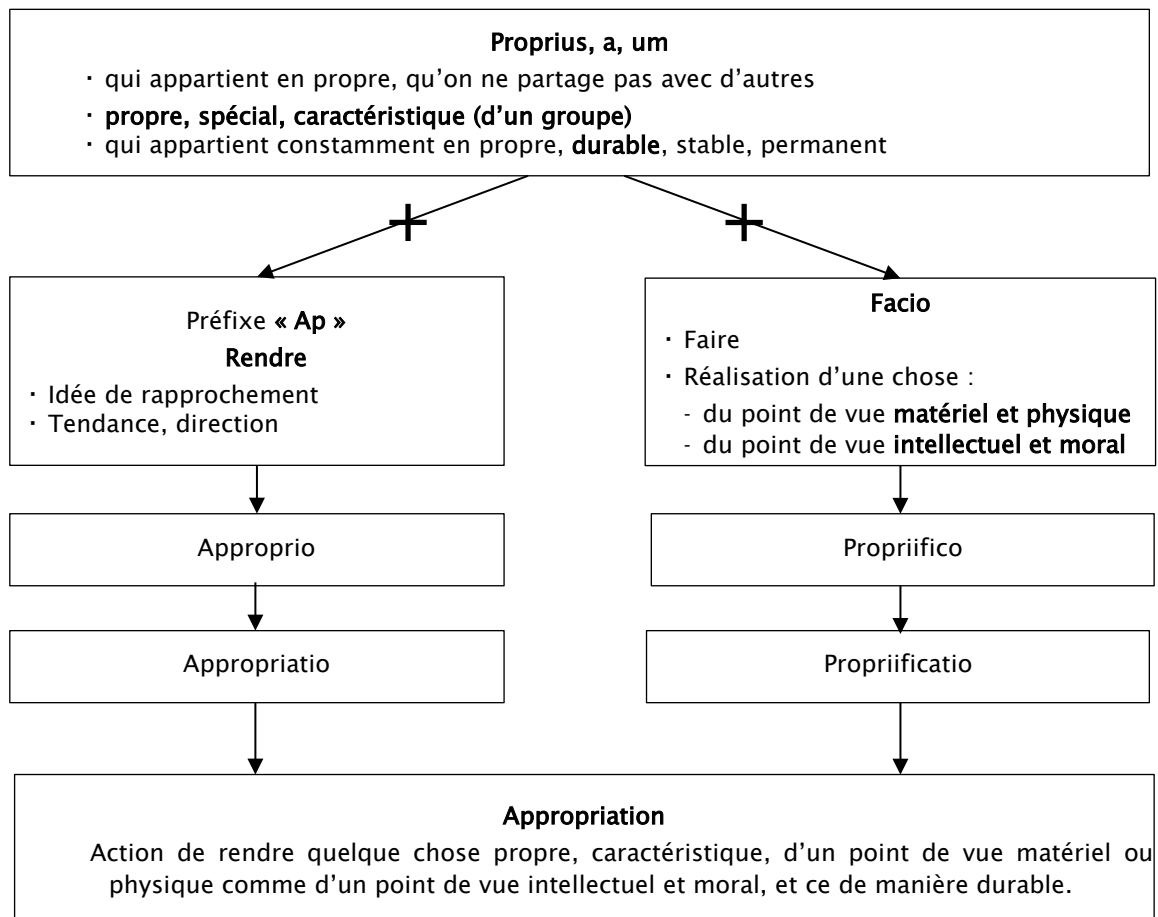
Proprius, a, um
· qui appartient en propre, qu'on ne partage pas avec d'autres
· propre, spécial, caractéristique (d'un groupe)
· qui appartient constamment en propre, durable, stable, permanent

+

+

Préfixe « Ap »
Rendre
· Idée de rapprochement
· Tendance, direction

Facio
· Faire
· Réalisation d'une chose :
- du point de vue matériel et physique
- du point de vue intellectuel et moral

Approprio

Propriifico

Appropriatio

Propriificatio

Appropriation
Action de rendre quelque chose propre, caractéristique, d'un point de vue matériel ou physique comme d'un point de vue intellectuel et moral, et ce de manière durable.